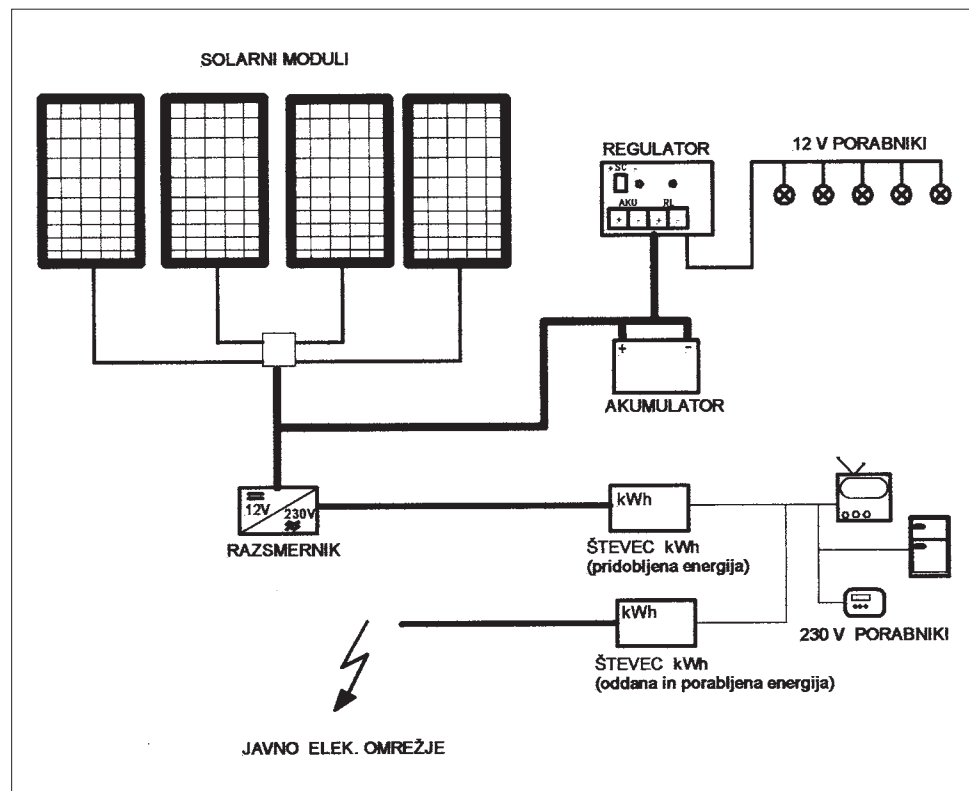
SOLARNI MODULI

REGULATOR

+ SC -

AKU

RL

+ - + -

12 V PORABNIKI

+ -

AKUMULATOR

=

12V 230V

~

RAZSMERNIK

kWh

ŠTEVEC kWh
(pridobljena energija)

kWh

ŠTEVEC kWh
(oddana in porabljena energija)

230 V PORABNIKI

JAVNO ELEK. OMREŽJE